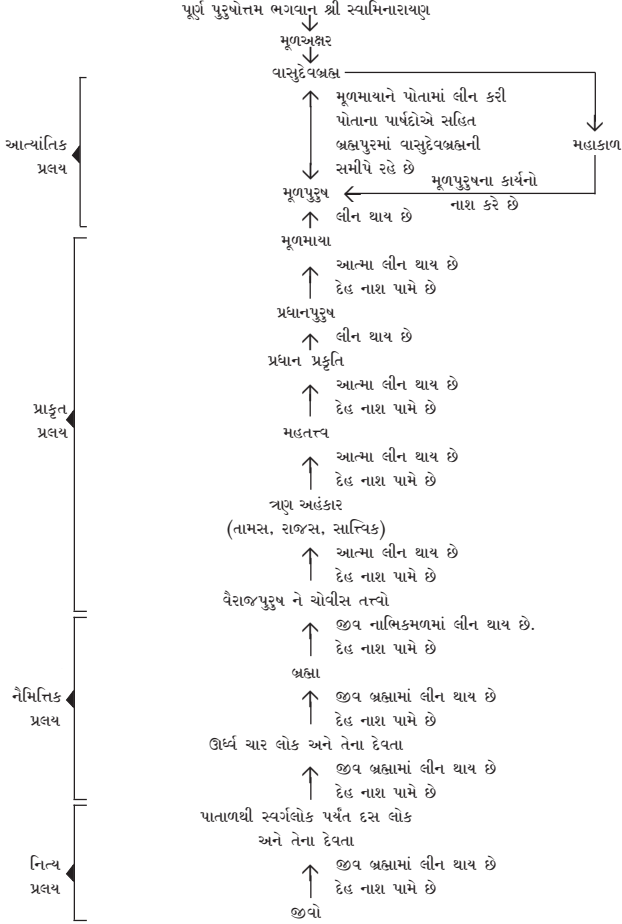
પૂર્ણ પુરુષોત્તમ ભગવાન શ્રી સ્વામિનારાયણ

મૂળઅક્ષર

વાસુદેવબ્રહ્મ

મૂળમાયાને પોતામાં લીન કરી પોતાના પાર્ષદોએ સહિત બ્રહ્મપુરમાં વાસુદેવબ્રહ્મની સમીપે રહે છે

મહાકાળ

મૂળપુરુષના કાર્યનો નાશ કરે છે

આત્યંતિક પ્રલય

મૂળપુરુષ

લીન થાય છે

મૂળમાયા

આત્મા લીન થાય છે
દેહ નાશ પામે છે

પ્રધાનપુરુષ

લીન થાય છે

પ્રધાન પ્રકૃતિ

આત્મા લીન થાય છે
દેહ નાશ પામે છે

પ્રાકૃત પ્રલય

મહતત્ત્વ

આત્મા લીન થાય છે
દેહ નાશ પામે છે

ત્રણ અહંકાર
(તામસ, રાજસ, સાત્વિક)

આત્મા લીન થાય છે
દેહ નાશ પામે છે

વૈરાજપુરુષ ને ચોવીસ તત્ત્વો

જીવ નાભિકમળમાં લીન થાય છે.
દેહ નાશ પામે છે

બ્રહ્મા

નૈમિત્તિક પ્રલય

જીવ બ્રહ્મામાં લીન થાય છે
દેહ નાશ પામે છે

ઊર્ધ્વ ચાર લોક અને તેના દેવતા

જીવ બ્રહ્મામાં લીન થાય છે
દેહ નાશ પામે છે

પાતાળથી સ્વર્ગલોક પર્યંત દસ લોક અને તેના દેવતા

નિત્ય પ્રલય

જીવ બ્રહ્મામાં લીન થાય છે
દેહ નાશ પામે છે

જીવો